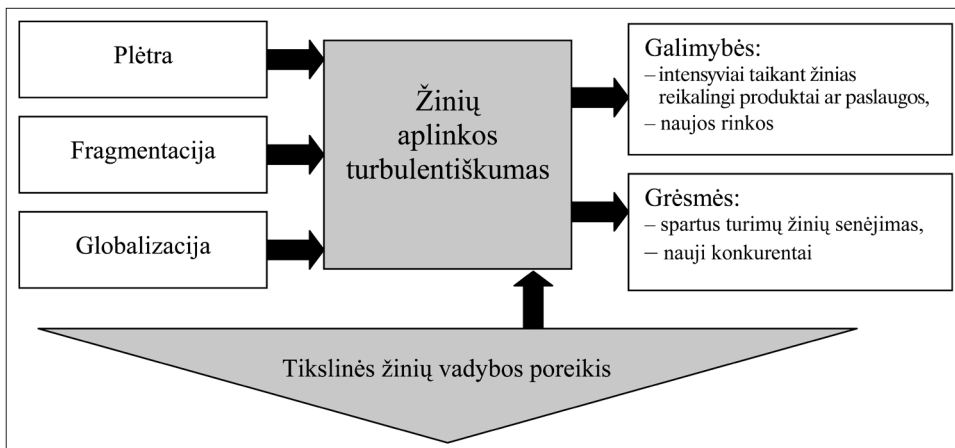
Plėtra

Fragmentacija

Globalizacija

Žinių aplinkos turbulentiškumas

Galimybės:
– intensyviai taikant žinias reikalingi produktai ar paslaugos,
– naujos rinkos

Grėsmės:
– spartus turimų žinių senėjimas,
– nauji konkurentai

Tikslinės žinių vadybos poreikis